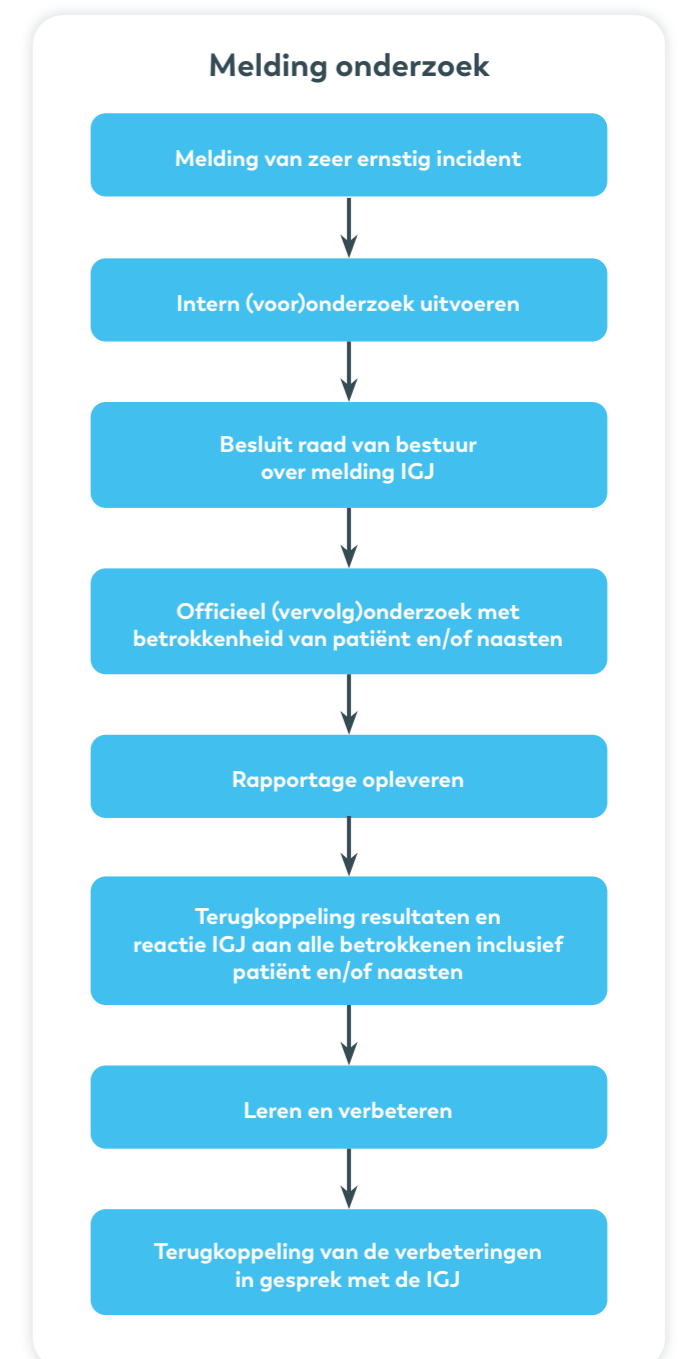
Melding onderzoek

Melding van zeer ernstig incident

Intern (voor)onderzoek uitvoeren

Besluit raad van bestuur over melding IGJ

Officieel (vervolg)onderzoek met betrokkenheid van patiënt en/of naasten

Rapportage opleveren

Terugkoppeling resultaten en reactie IGJ aan alle betrokkenen inclusief patiënt en/of naasten

Leren en verbeteren

Terugkoppeling van de verbeteringen in gesprek met de IGJ